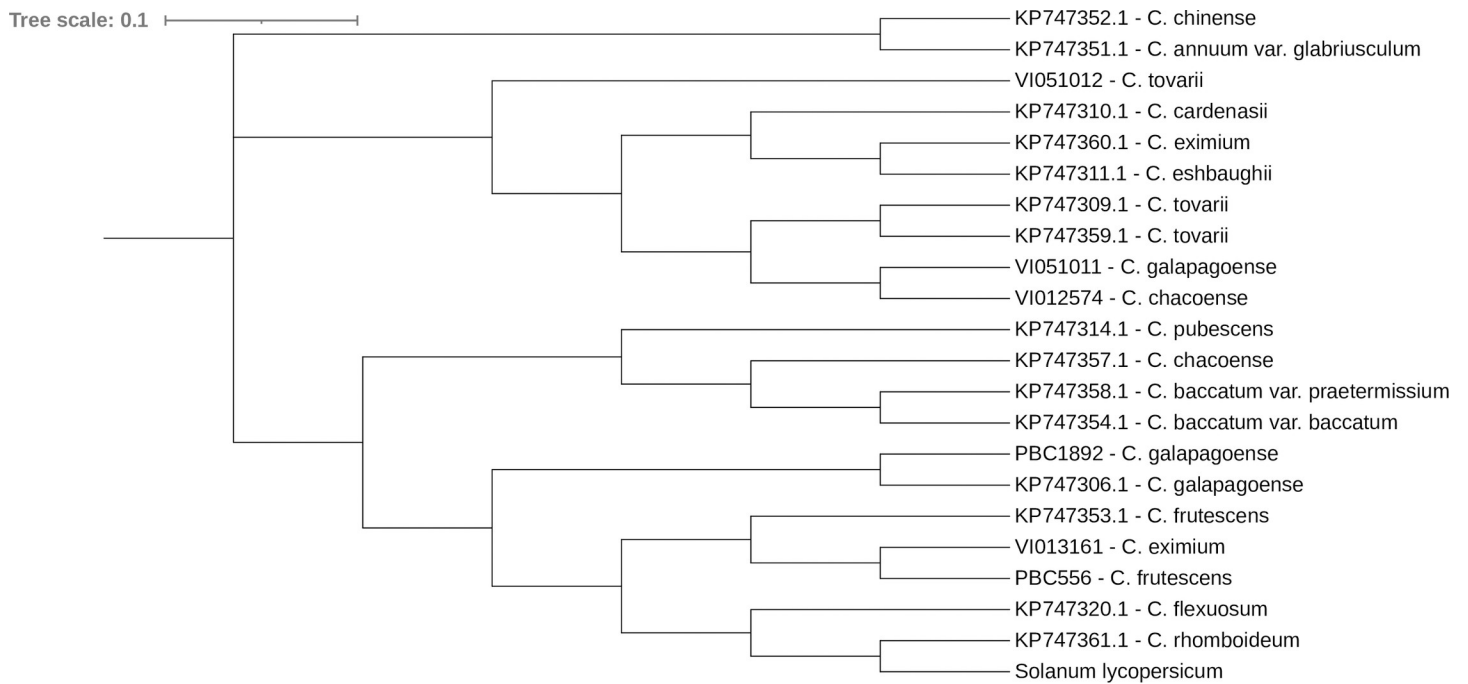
Tree scale: 0.1

KP747352.1 - C. chinense
KP747351.1 - C. annuum var. glabriusculum
VI051012 - C. tovarii
KP747310.1 - C. cardenasii
KP747360.1 - C. eximium
KP747311.1 - C. eshbaughii
KP747309.1 - C. tovarii
KP747359.1 - C. tovarii
VI051011 - C. galapagoense
VI012574 - C. chacoense
KP747314.1 - C. pubescens
KP747357.1 - C. chacoense
KP747358.1 - C. baccatum var. praetermissium
KP747354.1 - C. baccatum var. baccatum
PBC1892 - C. galapagoense
KP747306.1 - C. galapagoense
KP747353.1 - C. frutescens
VI013161 - C. eximium
PBC556 - C. frutescens
KP747320.1 - C. flexuosum
KP747361.1 - C. rhomboideum
Solanum lycopersicum